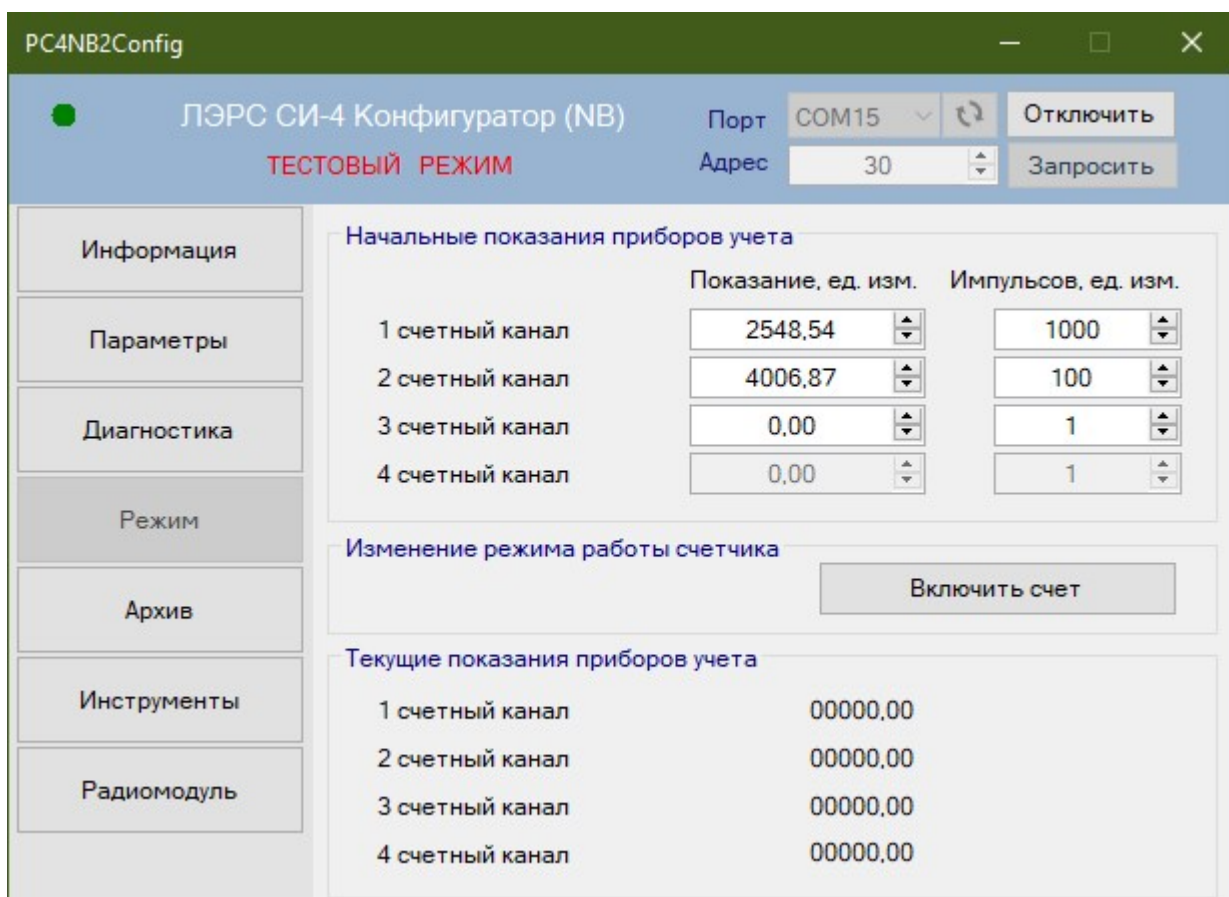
PC4NB2Config

ЛЭРС СИ-4 Конфигуратор (NB)
ТЕСТОВЫЙ РЕЖИМ

Порт COM15
Адрес 30

Отключить
Запросить

Информация
Параметры
Диагностика
Режим
Архив
Инструменты
Радиомодуль

Начальные показания приборов учета

| | Показание, ед. изм. | Импульсов, ед. изм. |
|---|---|---|
| 1 счетный канал | 2548,54 | 1000 |
| 2 счетный канал | 4006,87 | 100 |
| 3 счетный канал | 0,00 | 1 |
| 4 счетный канал | 0,00 | 1 |

Изменение режима работы счетчика

Включить счет

Текущие показания приборов учета

| | |
|---|---|
| 1 счетный канал | 00000,00 |
| 2 счетный канал | 00000,00 |
| 3 счетный канал | 00000,00 |
| 4 счетный канал | 00000,00 |